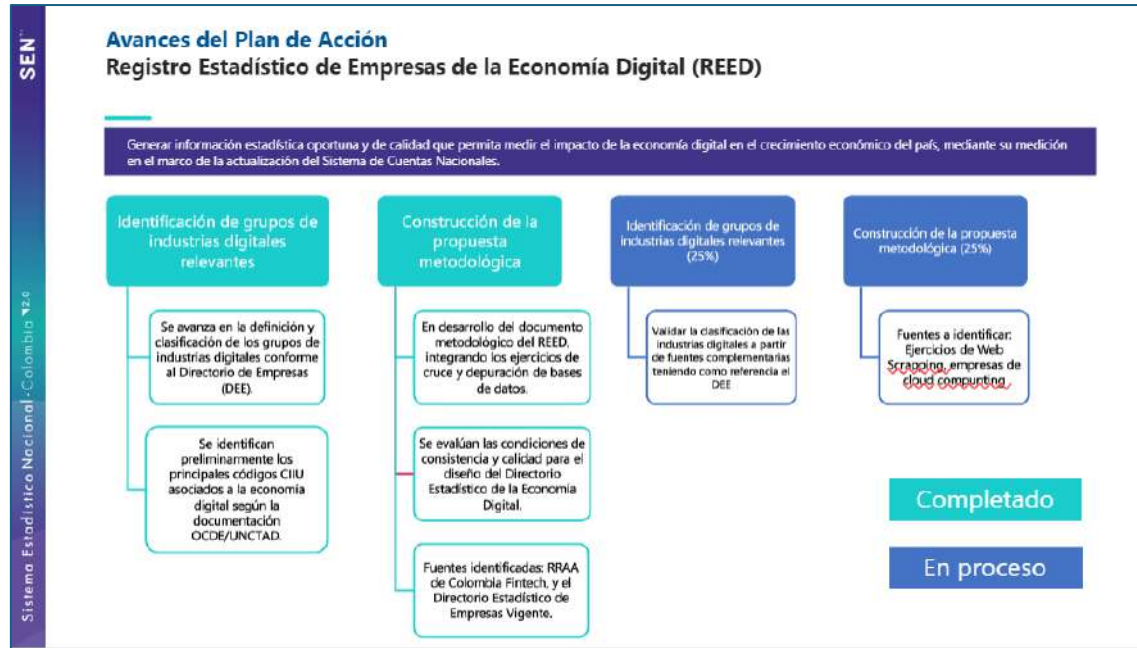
SEN

Sistema Estadístico Nacional · Colombia 2.0

Avances del Plan de Acción
Registro Estadístico de Empresas de la Economía Digital (REED)

Generar información estadística oportuna y de calidad que permita medir el impacto de la economía digital en el crecimiento económico del país, mediante su medición en el marco de la actualización del Sistema de Cuentas Nacionales.

Identificación de grupos de industrias digitales relevantes

Se avanza en la definición y clasificación de los grupos de industrias digitales conforme al Directorio de Empresas (DEE).

Se identifican preliminarmente los principales códigos CIIU asociados a la economía digital según la documentación OCDE/UNCTAD.

Construcción de la propuesta metodológica

En desarrollo del documento metodológico del REED, integrando los ejercicios de cruce y depuración de bases de datos.

Se evalúan las condiciones de consistencia y calidad para el diseño del Directorio Estadístico de la Economía Digital.

Fuentes identificadas: RRAA de Colombia Fintech, y el Directorio Estadístico de Empresas Vigente.

Identificación de grupos de industrias digitales relevantes (25%)

Validar la clasificación de las industrias digitales a partir de fuentes complementarias teniendo como referencia el DEE

Construcción de la propuesta metodológica (25%)

Fuentes a identificar: Ejercicios de Web Scrapping, empresas de cloud compunting

Completado

En proceso